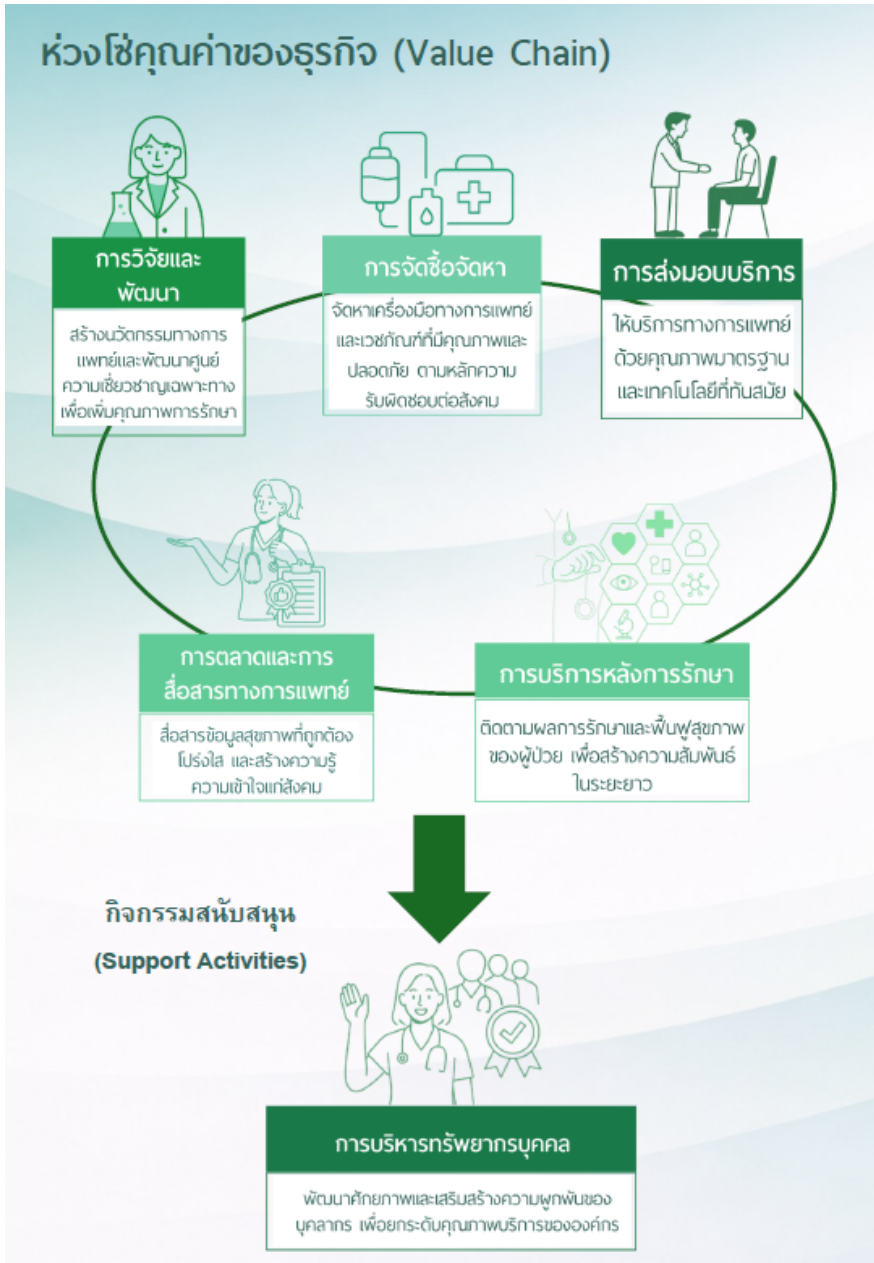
ห่วงโซ่คุณค่าของธุรกิจ (Value Chain)

การวิจัยและพัฒนา

สร้างนวัตกรรมทางการแพทย์และพัฒนาศูนย์ความเชี่ยวชาญเฉพาะทาง เพื่อเพิ่มคุณภาพการรักษา

การจัดซื้อจัดหา

จัดหาเครื่องมือทางการแพทย์และเวชภัณฑ์ที่มีคุณภาพและปลอดภัย ตามหลักความรับผิดชอบต่อสังคม

การส่งมอบบริการ

ให้บริการทางการแพทย์ด้วยคุณภาพมาตรฐานและเทคโนโลยีที่ทันสมัย

การตลาดและการสื่อสารทางการแพทย์

สื่อสารข้อมูลสุขภาพที่ถูกต้อง โปร่งใส และสร้างความรู้ความเข้าใจแก่สังคม

การบริการหลังการรักษา

ติดตามผลการรักษาและฟื้นฟูสุขภาพของผู้ป่วย เพื่อสร้างความสัมพันธ์ในระยะยาว

กิจกรรมสนับสนุน

(Support Activities)

การบริหารทรัพยากรบุคคล

พัฒนาศักยภาพและเสริมสร้างความผูกพันของบุคลากร เพื่อยกระดับคุณภาพบริการขององค์กร